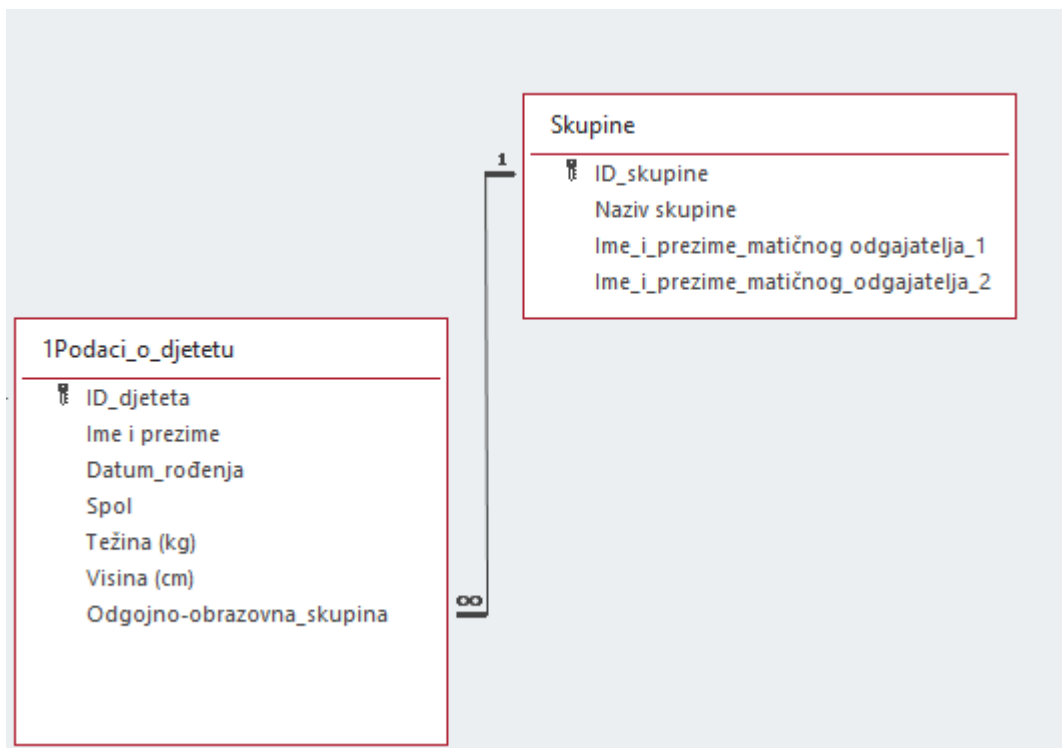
Skupine

ID_skupine
Naziv skupine
Ime_i_prezime_matičnog odgajatelja_1
Ime_i_prezime_matičnog_odgajatelja_2

1

∞

1Podaci_o_djetetu

ID_djeteta
Ime i prezime
Datum_rođenja
Spol
Težina (kg)
Visina (cm)
Odgojno-obrazovna_skupina